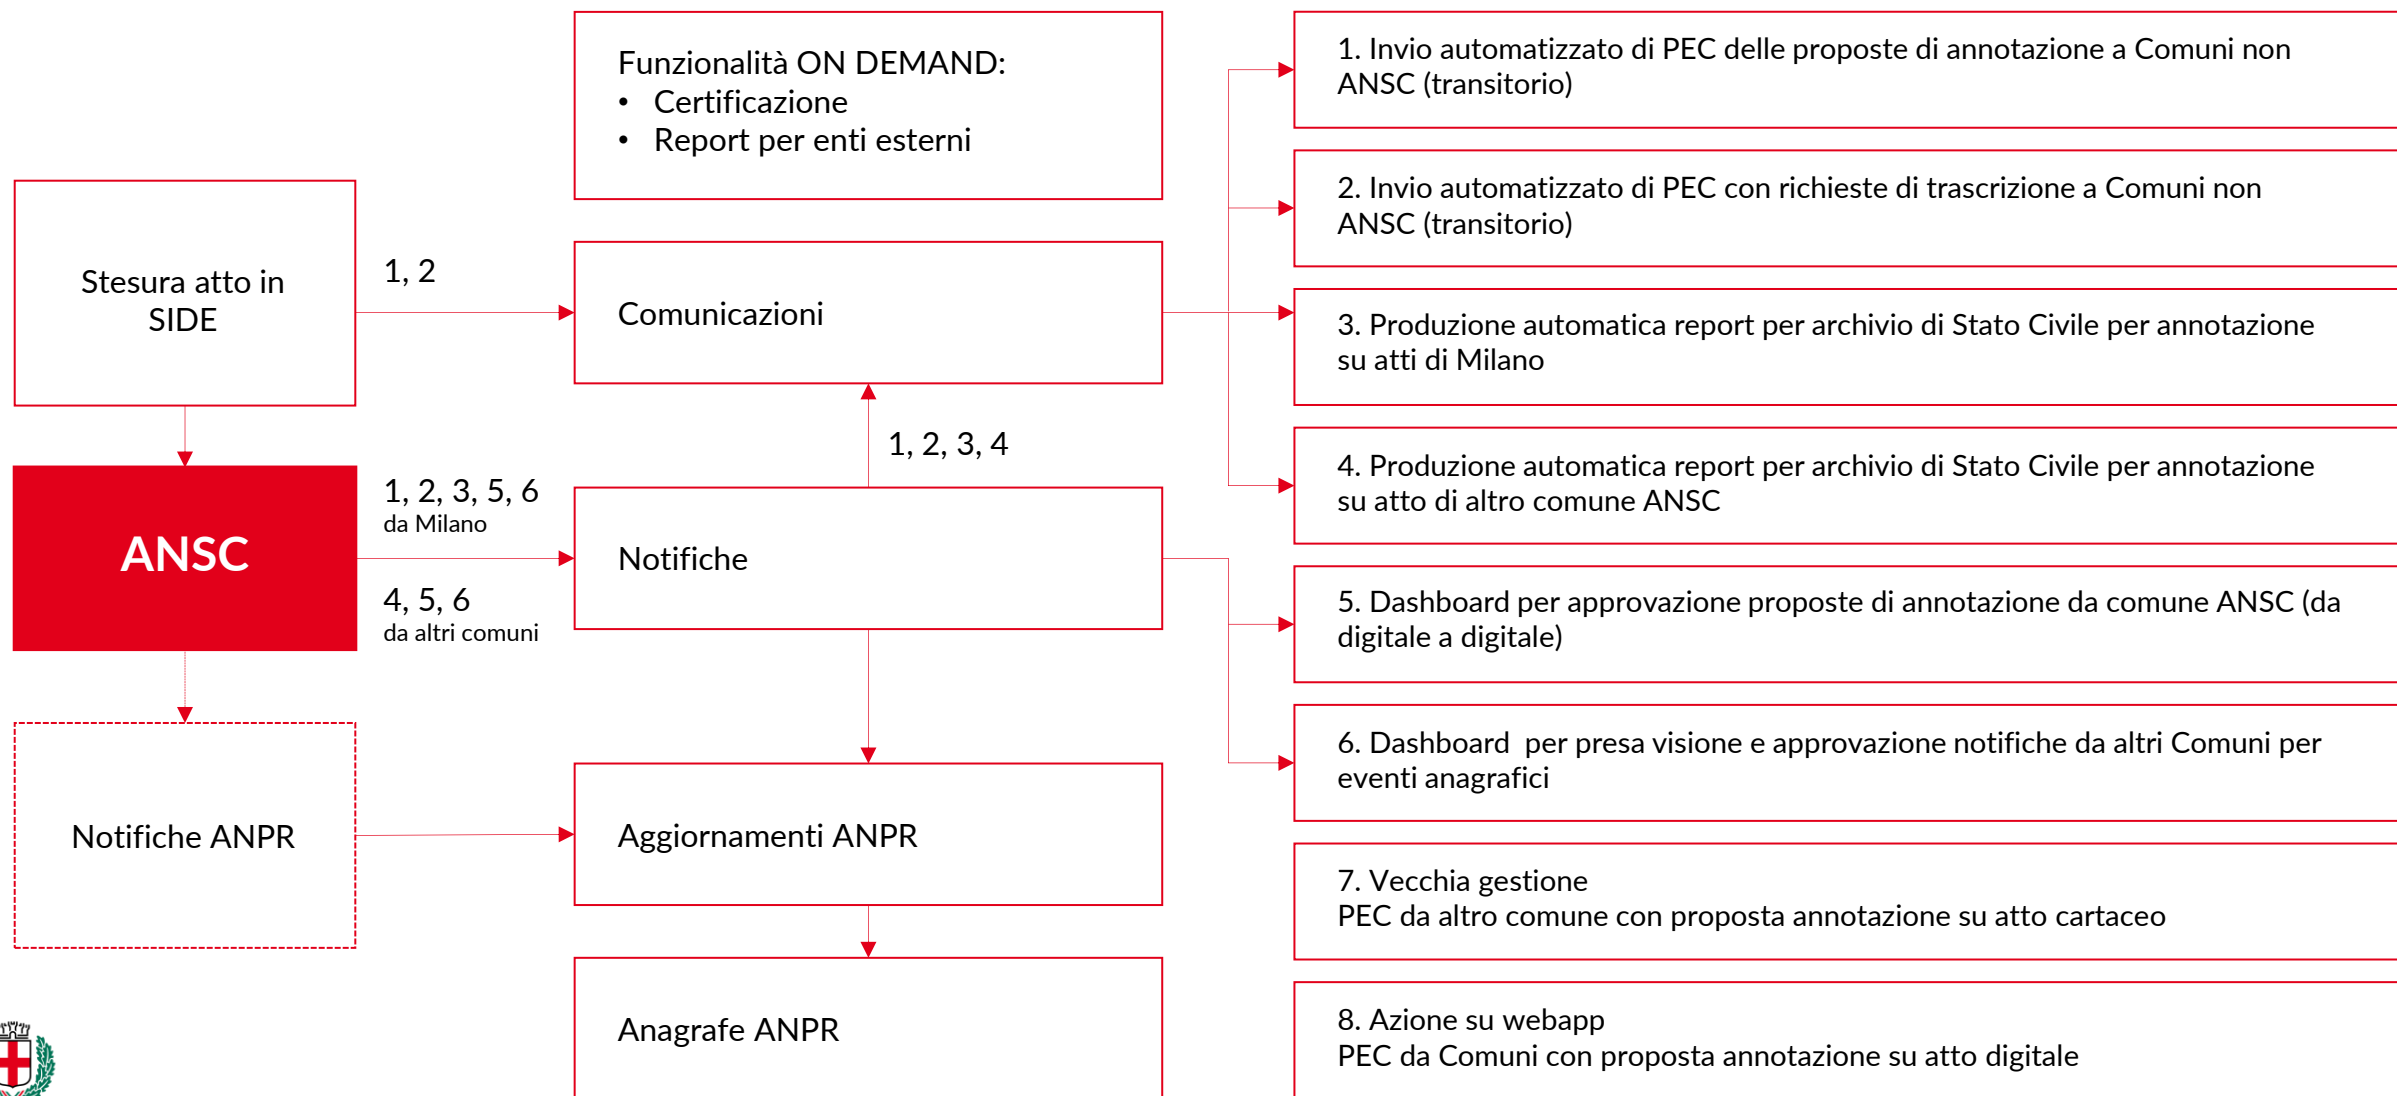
Funzionalità ON DEMAND:
• Certificazione
• Report per enti esterni

Stesura atto in SIDE

1, 2

Comunicazioni

1, 2, 3, 4

ANSC

1, 2, 3, 5, 6
da Milano

4, 5, 6
da altri comuni

Notifiche

Notifiche ANPR

Aggiornamenti ANPR

Anagrafe ANPR

1. Invio automatizzato di PEC delle proposte di annotazione a Comuni non ANSC (transitorio)

2. Invio automatizzato di PEC con richieste di trascrizione a Comuni non ANSC (transitorio)

3. Produzione automatica report per archivio di Stato Civile per annotazione su atti di Milano

4. Produzione automatica report per archivio di Stato Civile per annotazione su atto di altro comune ANSC

5. Dashboard per approvazione proposte di annotazione da comune ANSC (da digitale a digitale)

6. Dashboard per presa visione e approvazione notifiche da altri Comuni per eventi anagrafici

7. Vecchia gestione
PEC da altro comune con proposta annotazione su atto cartaceo

8. Azione su webapp
PEC da Comuni con proposta annotazione su atto digitale